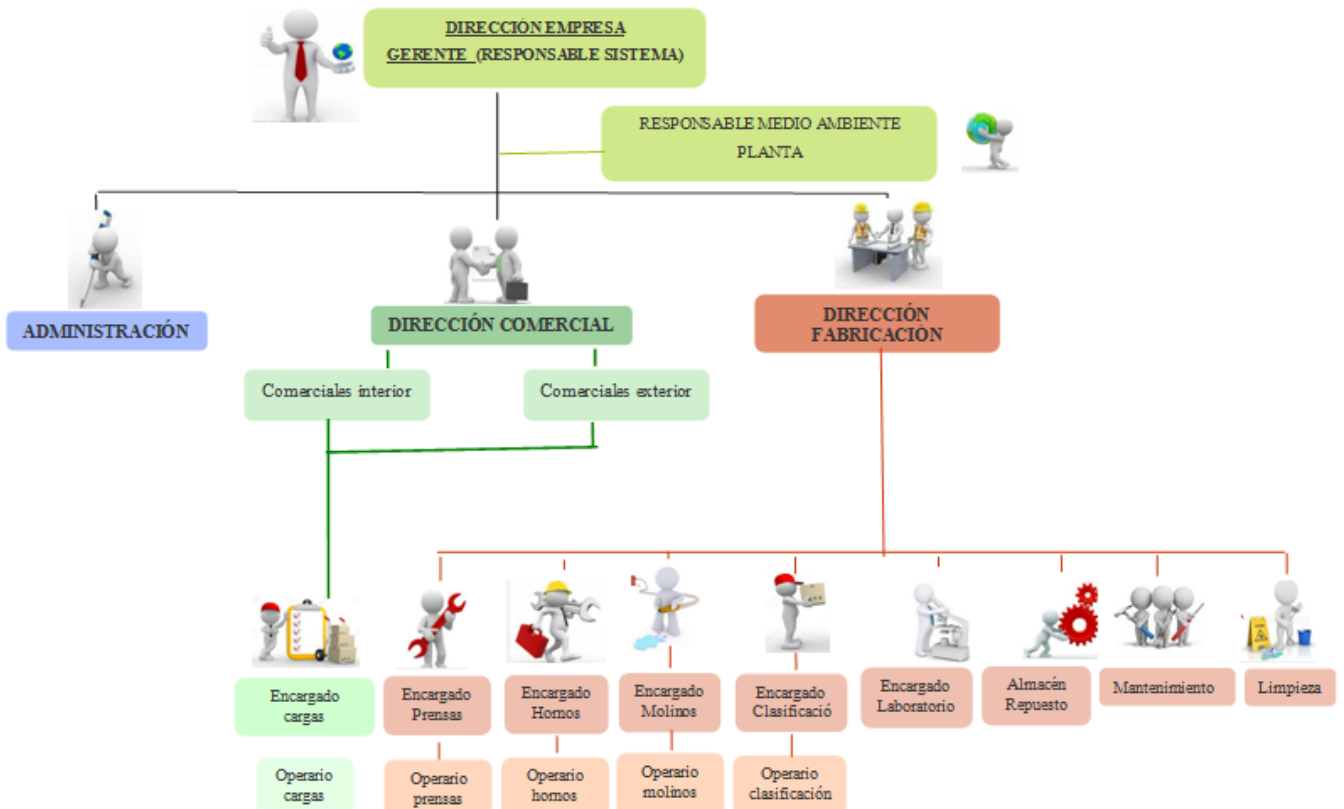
DIRECCIÓN EMPRESA
GERENTE (RESPONSABLE SISTEMA)

RESPONSABLE MEDIO AMBIENTE
PLANTA

ADMINISTRACIÓN

DIRECCIÓN COMERCIAL

DIRECCIÓN FABRICACIÓN

Comerciales interior

Comerciales exterior

Encargado cargas

Encargado Prensas

Encargado Hornos

Encargado Molinos

Encargado Clasificació

Encargado Laboratorio

Almacén Repuesto

Mantenimiento

Limpieza

Operario cargas

Operario prensas

Operario hornos

Operario molinos

Operario clasificación